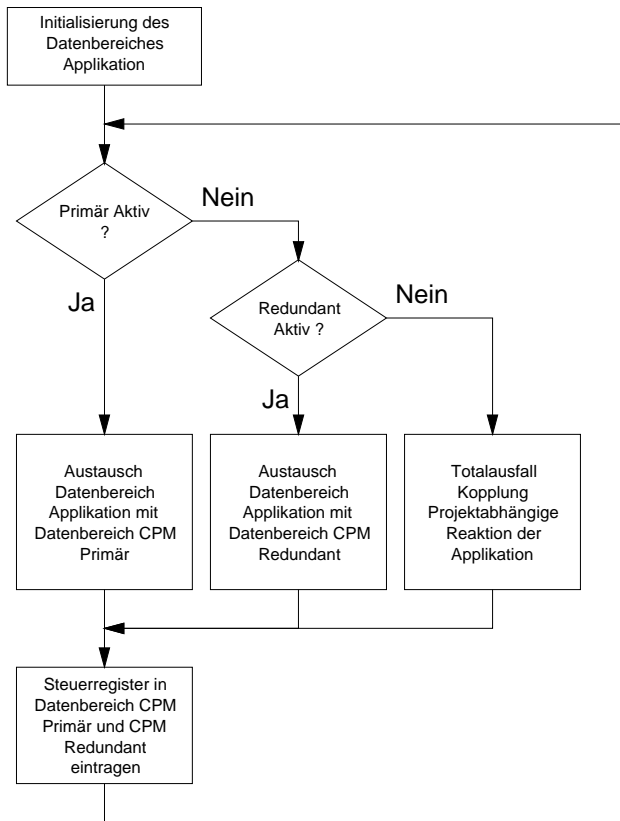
Initialisierung des Datenbereiches Applikation

Primär Aktiv ?

Nein

Ja

Redundant Aktiv ?

Nein

Ja

Austausch Datenbereich Applikation mit Datenbereich CPM Primär

Austausch Datenbereich Applikation mit Datenbereich CPM Redundant

Totalausfall Kopplung Projektabhängige Reaktion der Applikation

Steuerregister in Datenbereich CPM Primär und CPM Redundant eintragen